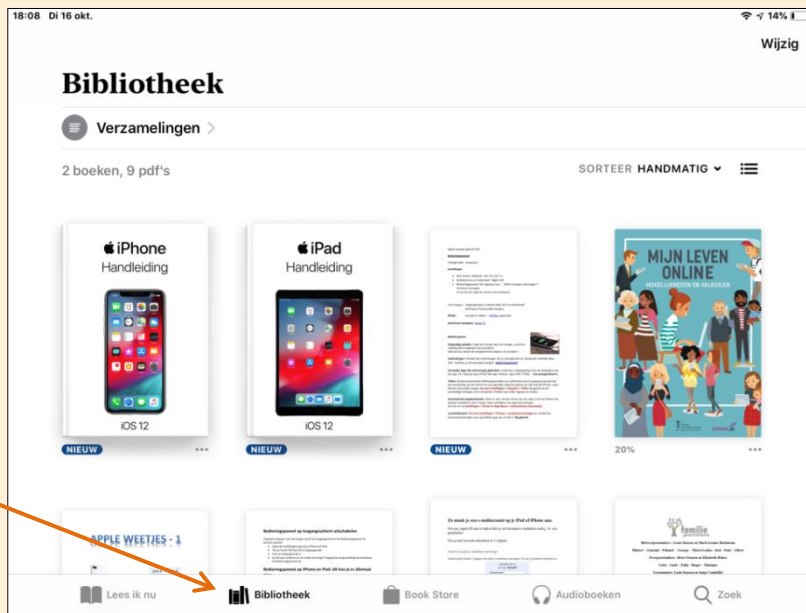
18:08 Di 16 okt.

14%

Wijzig

Bibliotheek

Verzamelingen >

2 boeken, 9 pdf's

SORTEER HANDMATIG

iPhone
Handleiding

iOS 12

NIEUW

iPad
Handleiding

iOS 12

NIEUW

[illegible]

NIEUW

MIJN LEVEN ONLINE
MOGELIJKHEDEN EN VALKUILEN

20%

APPLE WEETJES - 1

Bedieningspaneel op toegangsscherm uitschakelen

Bedieningspaneel op iPhone en iPad: dit kun je er allemaal mee

Zo maak je een e-mailaccount op je iPad of iPhone aan.

familie

Lees ik nu

Bibliotheek

Book Store

Audioboeken

Zoek